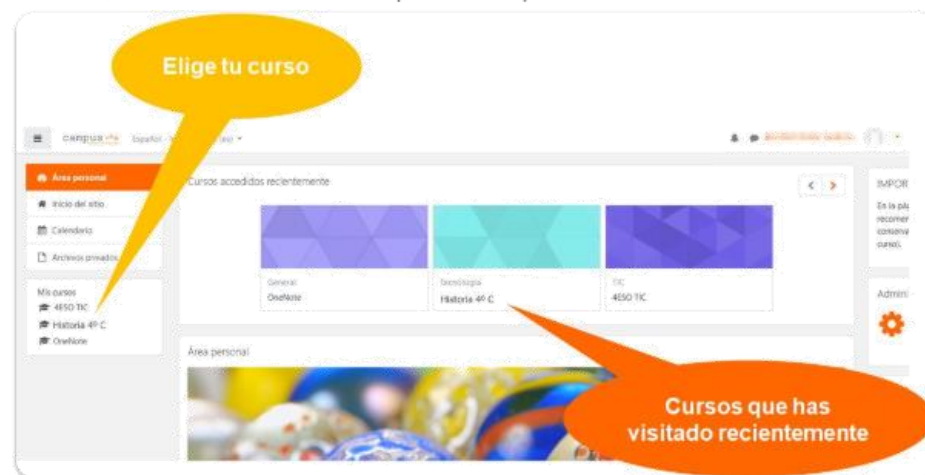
Elige tu curso

campus Español - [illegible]

Área personal
Inicio del sitio
Calendario
Archivos privados

Mis cursos
4ESO TIC
Historia 4º C
OneNote

Cursos accedidos recientemente

General
OneNote

Tecnología
Historia 4º C

TIC
4ESO TIC

Área personal

IMPOR
En la pla
recomer
conserva
curso).

Admin

Cursos que has visitado recientemente